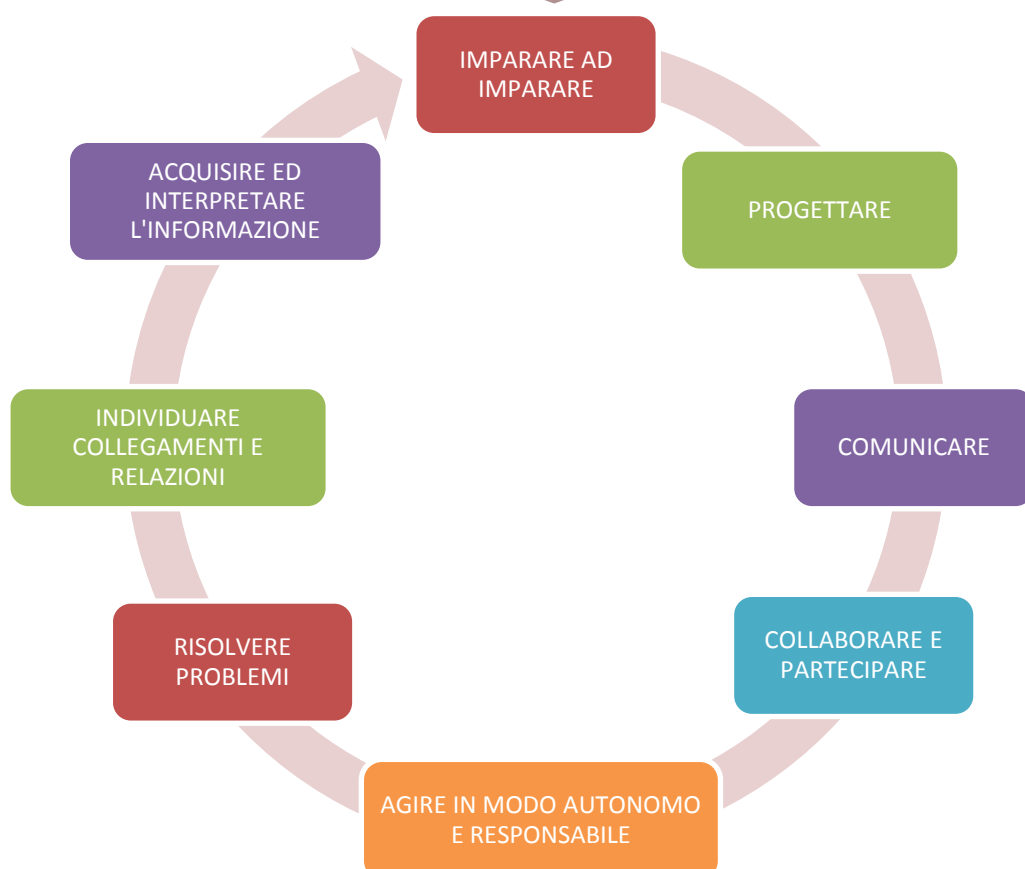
IMPARARE AD IMPARARE

PROGETTARE

COMUNICARE

COLLABORARE E PARTECIPARE

AGIRE IN MODO AUTONOMO E RESPONSABILE

RISOLVERE PROBLEMI

INDIVIDUARE COLLEGAMENTI E RELAZIONI

ACQUISIRE ED INTERPRETARE L'INFORMAZIONE